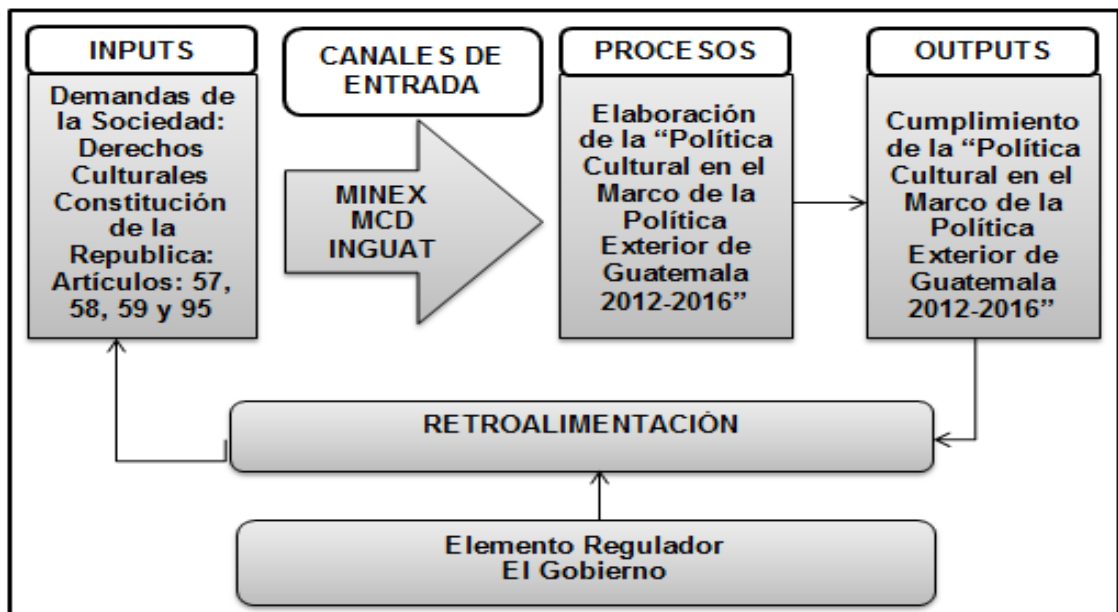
INPUTS

Demandas de la Sociedad: Derechos Culturales Constitución de la Republica: Artículos: 57, 58, 59 y 95

CANALES DE ENTRADA

MINEX
MCD
INGUAT

PROCESOS

Elaboración de la "Política Cultural en el Marco de la Política Exterior de Guatemala 2012-2016"

OUTPUTS

Cumplimiento de la "Política Cultural en el Marco de la Política Exterior de Guatemala 2012-2016"

RETROALIMENTACIÓN

Elemento Regulador
El Gobierno